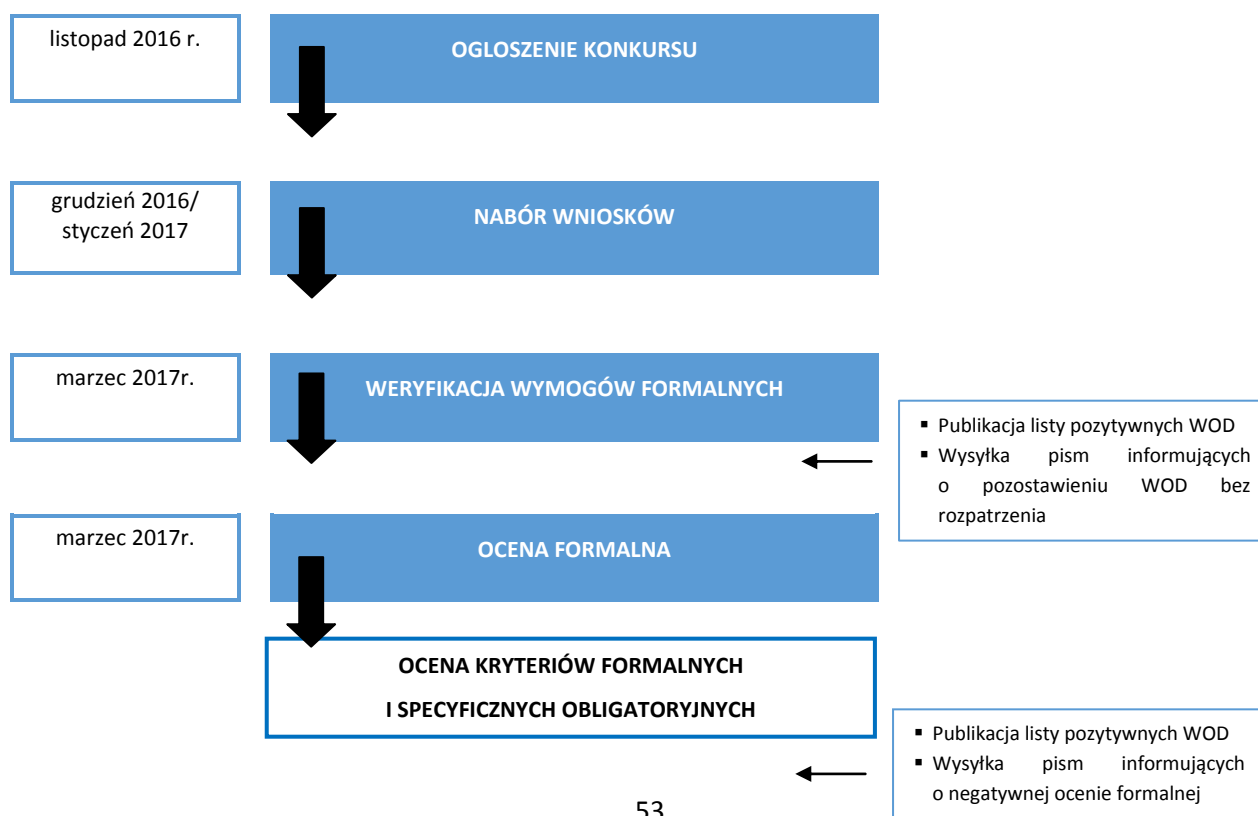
listopad 2016 r.

OGLOSZENIE KONKURSU

grudzień 2016/ styczeń 2017

NABÓR WNIOSKÓW

marzec 2017r.

WERYFIKACJA WYMOGÓW FORMALNYCH

- Publikacja listy pozytywnych WOD
- Wysyłka pism informujących o pozostawieniu WOD bez rozpatrzenia

marzec 2017r.

OCENA FORMALNA

OCENA KRYTERIÓW FORMALNYCH

I SPECYFICZNYCH OBLIGATORYJNYCH

- Publikacja listy pozytywnych WOD
- Wysyłka pism informujących o negatywnej ocenie formalnej

53